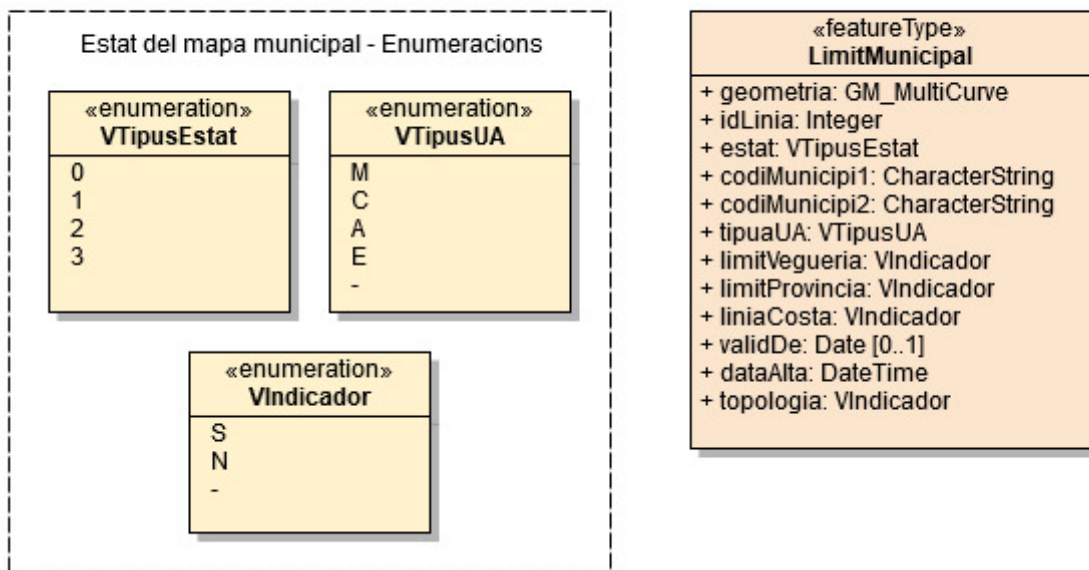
Estat del mapa municipal - Enumeracions

«enumeration»
VTipusEstat

0
1
2
3

«enumeration»
VTipusUA

M
C
A
E
-

«enumeration»
VIndicador

S
N
-

«featureType»
LimitMunicipal

+ geometria: GM_MultiCurve
+ idLinia: Integer
+ estat: VTipusEstat
+ codiMunicipi1: CharacterString
+ codiMunicipi2: CharacterString
+ tipuaUA: VTipusUA
+ limitVegueria: VIndicador
+ limitProvincia: VIndicador
+ liniaCosta: VIndicador
+ validDe: Date [0..1]
+ dataAlta: DateTime
+ topologia: VIndicador